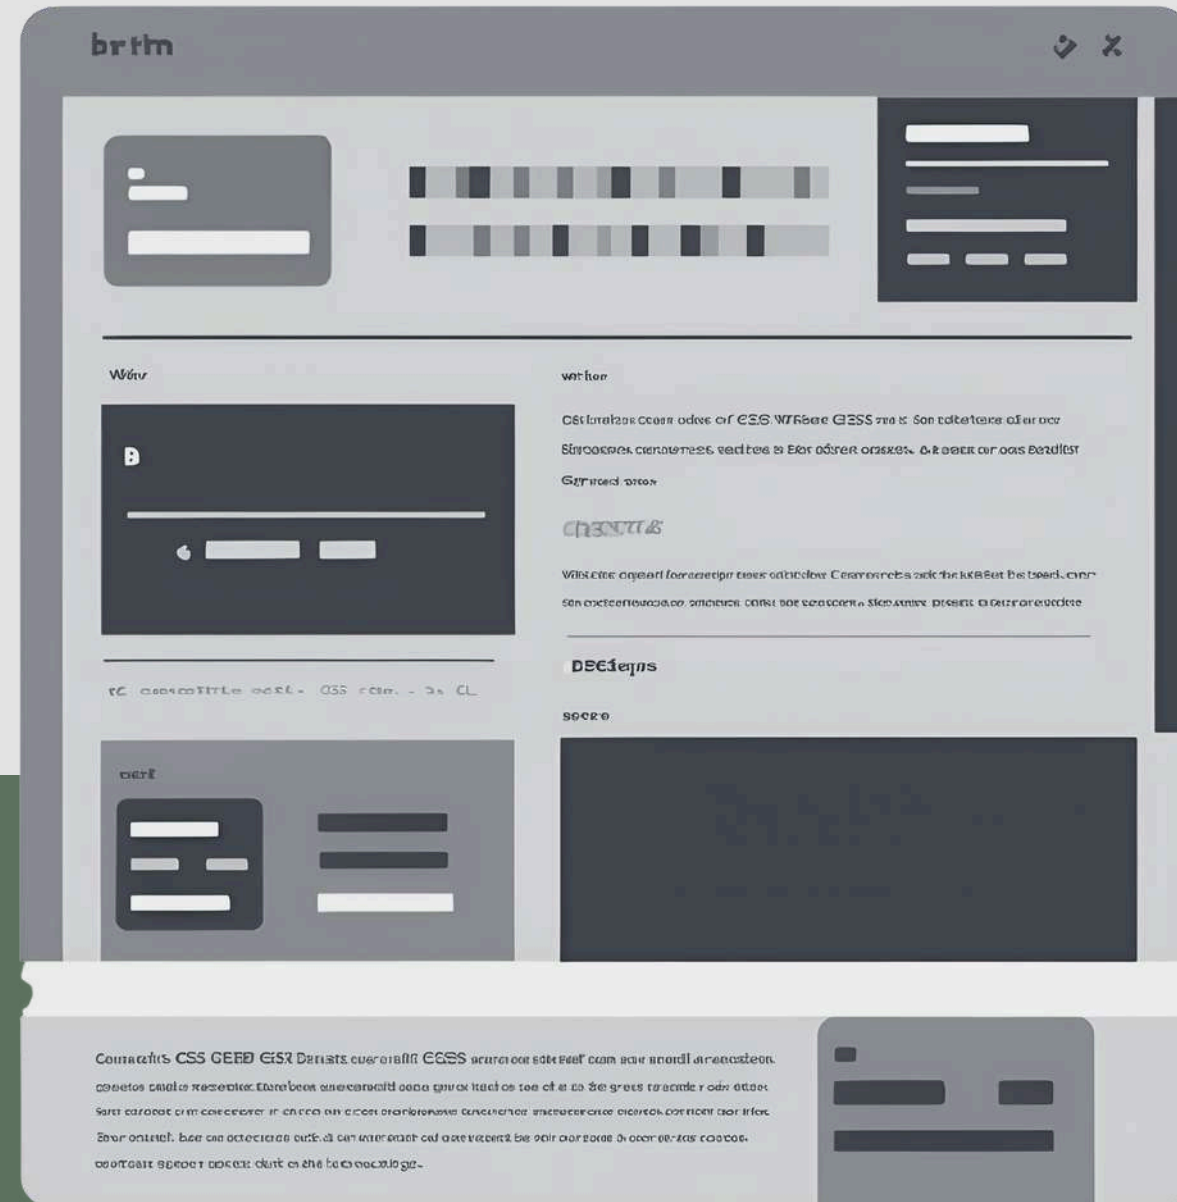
brtm

Wöv

B

wa hor

Cßtmalzes cosm odes of CSS Whåoe GESS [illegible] Son tditetans afar ocr

Stroocnes cenneness wadtes s Eor odrer onsxex. & keeer or ocs Bordlst

Gyrod orox

CHSSTT&

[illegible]

DEEIeqns

soc:o

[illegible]

cert

Comacits CSS GEED EiSR Denists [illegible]

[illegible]